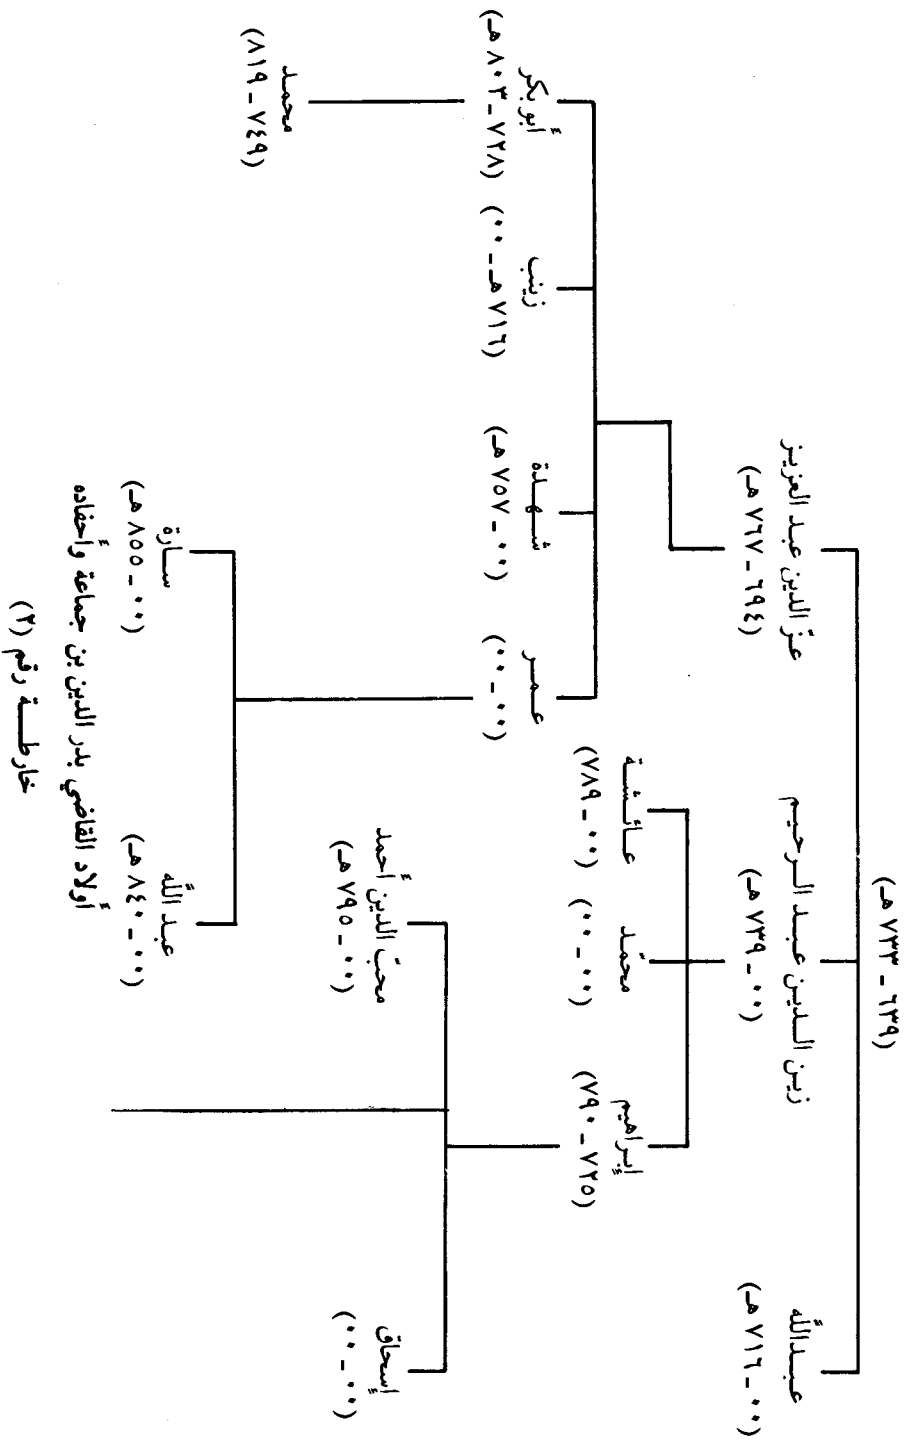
(٦٣٩ - ٧٣٣ هـ)

عز الدين عبد العزيز
(٦٩٤ - ٧٦٧ هـ)

زين الدين عبد الرحيم
(٠٠ - ٧٣٩ هـ)

عبد الله
(٠٠ - ٧١٦ هـ)

أبو بكر
(٧٢٨ - ٨٠٣ هـ)

زينب
(٧١٦ - ٠٠ هـ)

شقراء
(٠٠ - ٧٥٧ هـ)

عمر
(٠٠ - ٠٠)

عائشة
(٠٠ - ٧٨٩)

محمد
(٠٠ - ٠٠)

إبراهيم
(٧٢٥ - ٧٩٠)

محمد
(٧٤٩ - ٨١٩)

سارة
(٠٠ - ٨٥٥ هـ)

عبد الله
(٠٠ - ٨٤٠ هـ)

محب الدين أحمد
(٠٠ - ٧٩٥ هـ)

إسحاق
(٠٠ - ٠٠)

أولاد القاضي بدر الدين بن جماعة وأحفاده
خارطة رقم (٢)